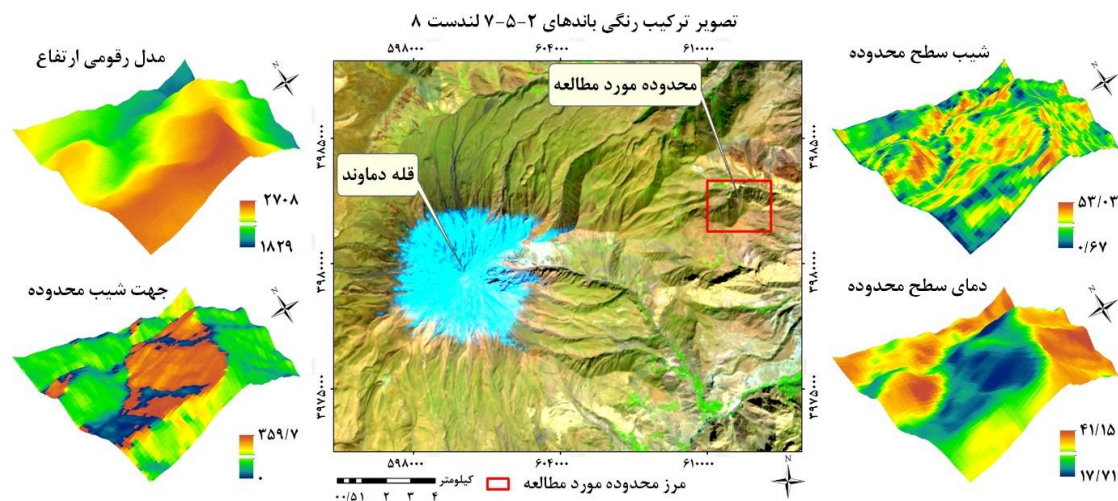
تصویر ترکیب رنگی باندهای ۲-۵-۷ لندست ۸

مدل رقومی ارتفاع

۲۷۰۸

۱۸۲۹

جهت شیب محدوده

۳۵۹/۷

۰

۵۹۸۰۰۰ ۶۰۴۰۰۰ ۶۱۰۰۰۰

محدوده مورد مطالعه

قله دماوند

۳۹۸۵۰۰۰

۳۹۸۰۰۰۰

۳۹۷۵۰۰۰

۵۹۸۰۰۰ ۶۰۴۰۰۰ ۶۱۰۰۰۰

کیلومتر

۰۰/۵۱ ۲ ۳ ۴

مرز محدوده مورد مطالعه

شیب سطح محدوده

۵۳/۰۳

۰/۶۷

دمای سطح محدوده

۴۱/۱۵

۱۷/۷۱

N